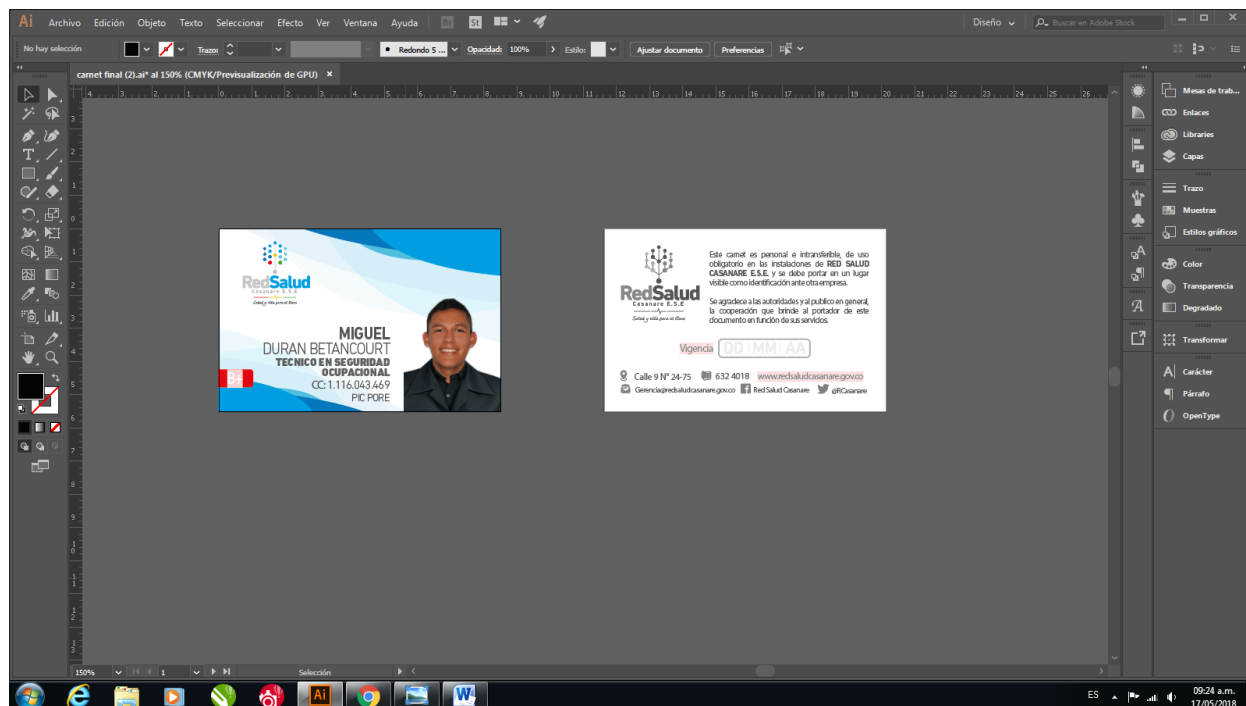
Ai Archivo Edición Objeto Texto Seleccionar Efecto Ver Ventana Ayuda Br St

Diseño Buscar en Adobe Stock

No hay selección Trazo: Redondo 5 ... Opacidad: 100% Estilo: Ajustar documento Preferencias

carnet final (2).ai* al 150% (CMYK/Previsualización de GPU) ×

RedSalud
Casanare E.S.E
Salud y vida para el llano

MIGUEL
DURAN BETANCOURT
TECNICO EN SEGURIDAD OCUPACIONAL
CC: 1.116.043.469
PIC PORE

RedSalud
Casanare E.S.E
Salud y vida para el llano

Este carnet es personal e intransferible, de uso obligatorio en las instalaciones de RED SALUD CASANARE E.S.E. y se debe portar en un lugar visible como identificación ante otra empresa.

Se agradece a las autoridades y al publico en general, la cooperación que brinde al portador de este documento en función de sus servicios.

Vigencia DD MM AA

Calle 9 N° 24-75 632 4018 www.redsaludcasanare.gov.co
Gerencia@redsaludcasanare.gov.co Red Salud Casanare @RCasanare

Mesas de trab...
Enlaces
Libraries
Capas
Trazo
Muestras
Estilos gráficos
Color
Transparencia
Degradado
Transformar
Carácter
Párrafo
OpenType

150% 1 Selección

ES 09:24 a.m. 17/05/2018